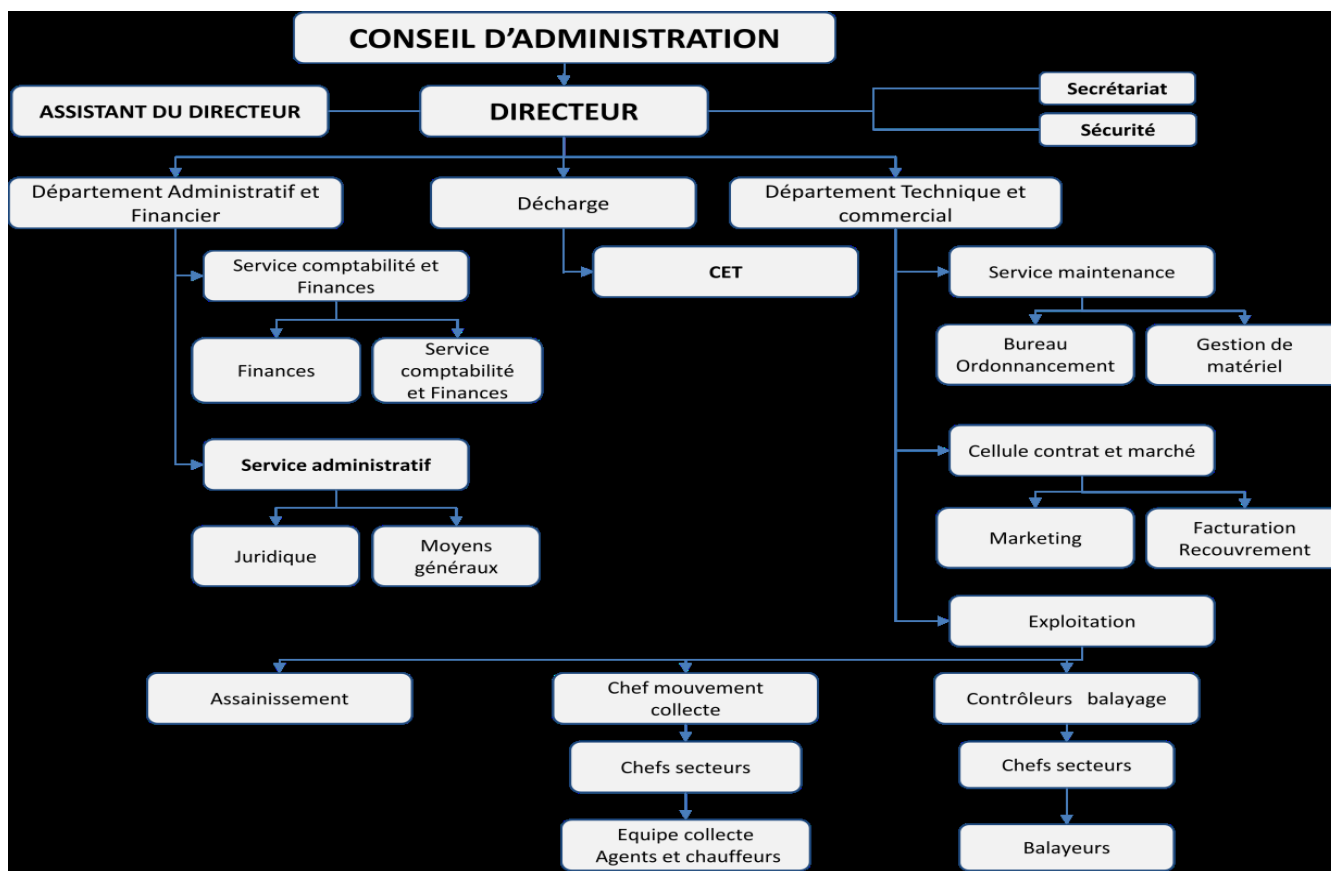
CONSEIL D'ADMINISTRATION

ASSISTANT DU DIRECTEUR

DIRECTEUR

Secrétariat

Sécurité

Département Administratif et Financier

Décharge

Département Technique et commercial

Service comptabilité et Finances

CET

Service maintenance

Finances

Service comptabilité et Finances

Bureau Ordonnancement

Gestion de matériel

Service administratif

Cellule contrat et marché

Juridique

Moyens généraux

Marketing

Facturation Recouvrement

Exploitation

Assainissement

Chef mouvement collecte

Contrôleurs balayage

Chefs secteurs

Chefs secteurs

Equipe collecte Agents et chauffeurs

Balayeurs